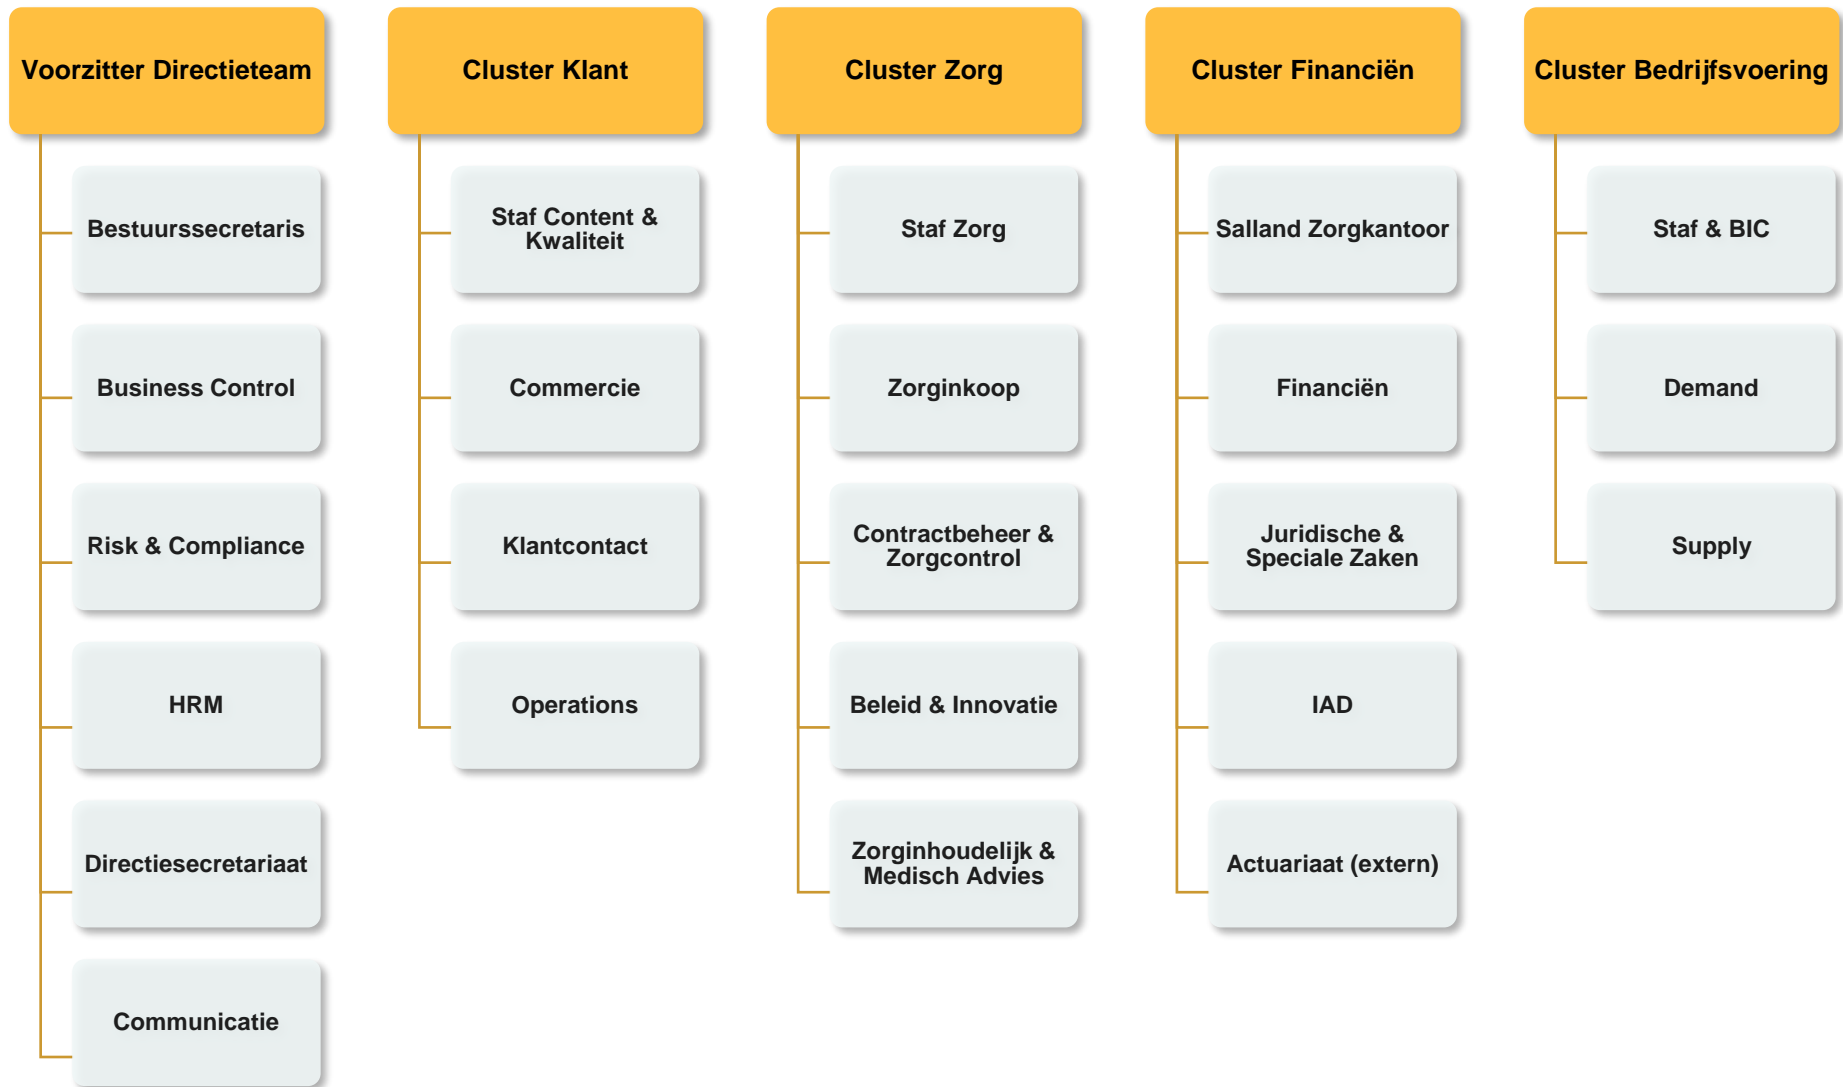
Voorzitter Directieteam

Bestuurssecretaris

Business Control

Risk & Compliance

HRM

Directiesecretariaat

Communicatie

Cluster Klant

Staf Content & Kwaliteit

Commercie

Klantcontact

Operations

Cluster Zorg

Staf Zorg

Zorginkoop

Contractbeheer & Zorgcontrol

Beleid & Innovatie

Zorginhoudelijk & Medisch Advies

Cluster Financiën

Salland Zorgkantoor

Financiën

Juridische & Speciale Zaken

IAD

Actuariaat (extern)

Cluster Bedrijfsvoering

Staf & BIC

Demand

Supply